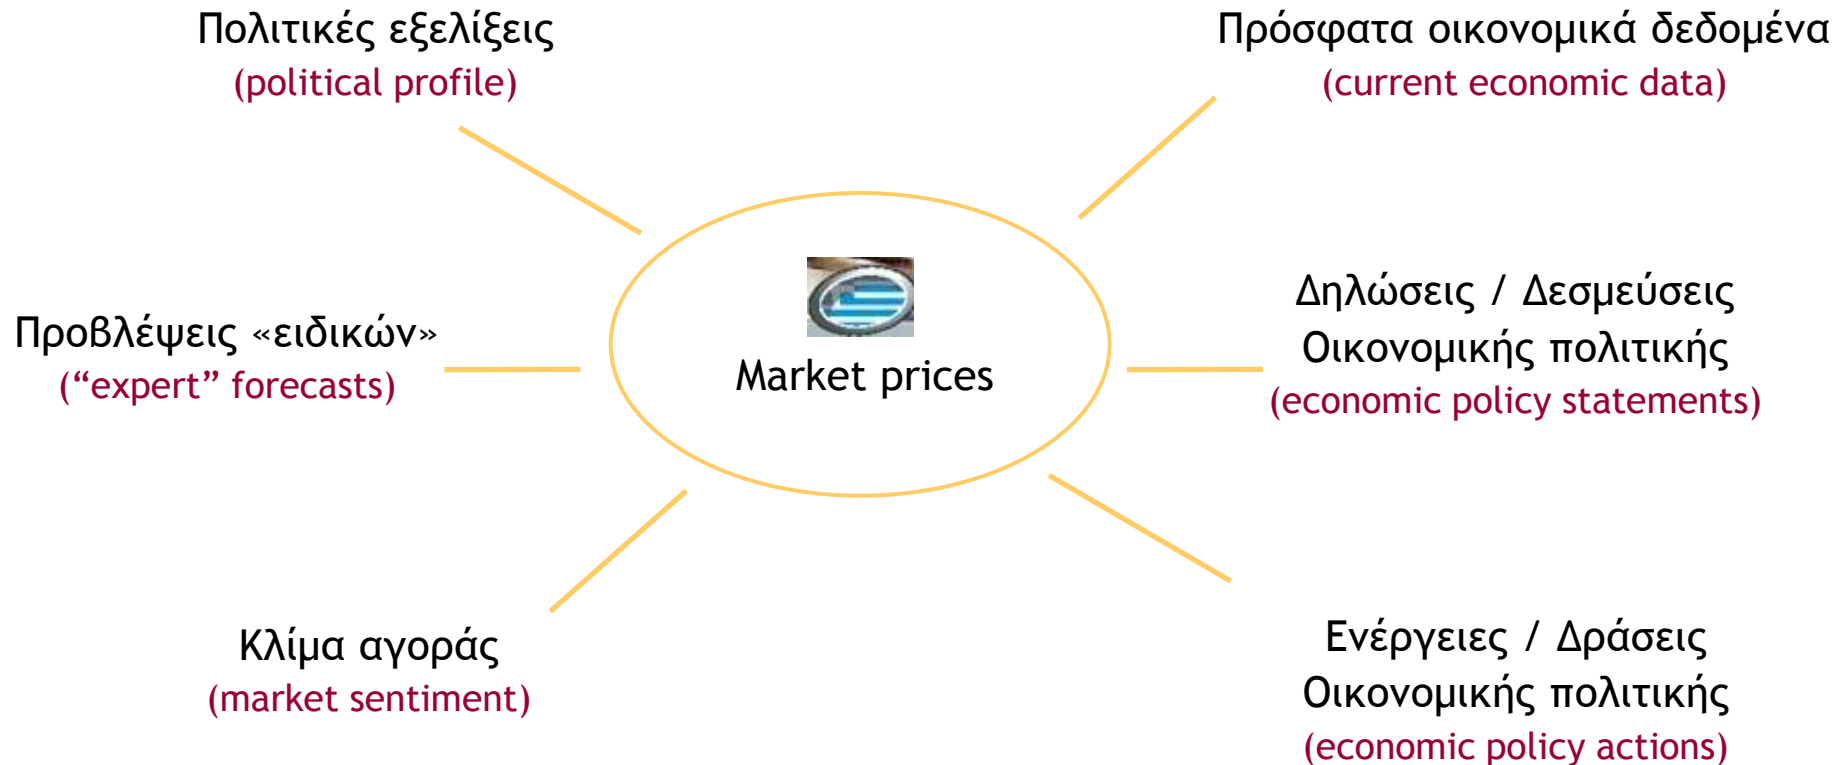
Πολιτικές εξελίξεις
(political profile)

Πρόσφατα οικονομικά δεδομένα
(current economic data)

Προβλέψεις «ειδικών»
(“expert” forecasts)

Market prices

Δηλώσεις / Δεσμεύσεις Οικονομικής πολιτικής
(economic policy statements)

Κλίμα αγοράς
(market sentiment)

Ενέργειες / Δράσεις Οικονομικής πολιτικής
(economic policy actions)